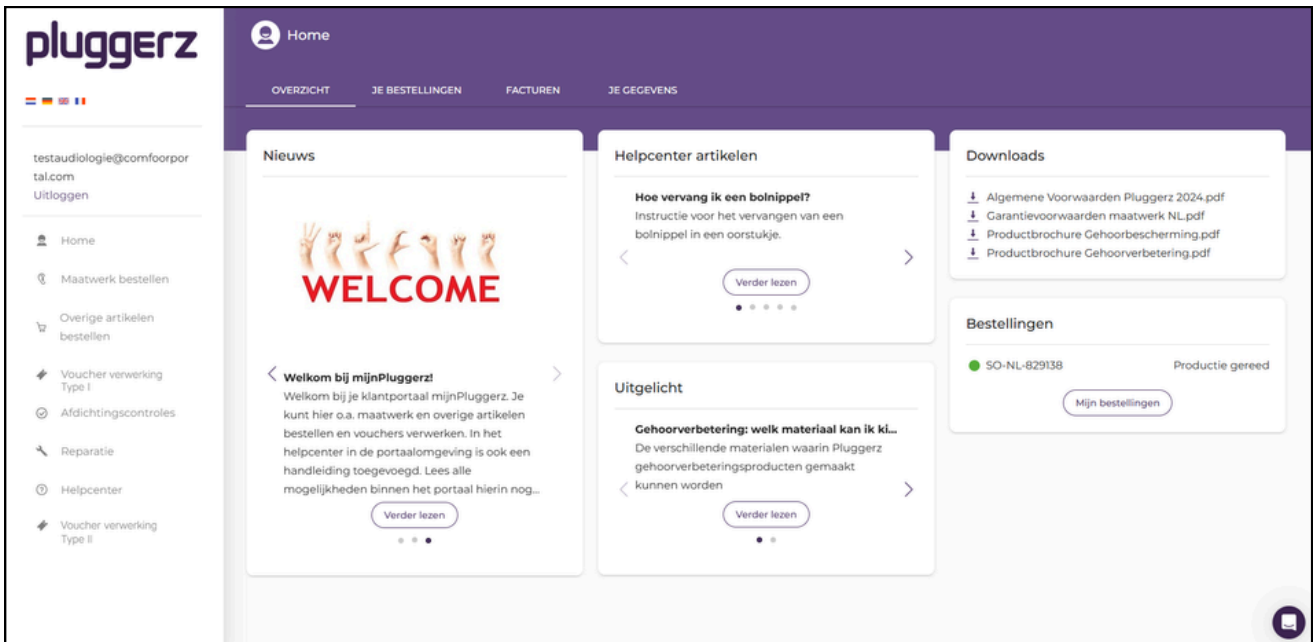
pluggerz

testaudiologie@comfoorportal.com
Uitloggen

Home
Maatwerk bestellen
Overige artikelen bestellen
Voucher verwerking Type I
Afdichtingscontroles
Reparatie
Helpcenter
Voucher verwerking Type II

Home

OVERZICHT
JE BESTELLINGEN
FACTUREN
JE GEGEVENS

Nieuws

WELCOME

Welkom bij mijnPluggerz!
Welkom bij je klantportaal mijnPluggerz. Je kunt hier o.a. maatwerk en overige artikelen bestellen en vouchers verwerken. In het helpcenter in de portaalomgeving is ook een handleiding toegevoegd. Lees alle mogelijkheden binnen het portaal hierin nog...

Verder lezen

Helpcenter artikelen

Hoe vervang ik een bolnippel?
Instructie voor het vervangen van een bolnippel in een oorstukje.

Verder lezen

Uitgelicht

Gehoorverbetering: welk materiaal kan ik ki...
De verschillende materialen waarin Pluggerz gehoorverbeteringsproducten gemaakt kunnen worden

Verder lezen

Downloads

Algemene Voorwaarden Pluggerz 2024.pdf
Garantievoorwaarden maatwerk NL.pdf
Productbrochure Gehoorbescherming.pdf
Productbrochure Gehoorverbetering.pdf

Bestellingen

SO-NL-829138
Productie gereed

Mijn bestellingen